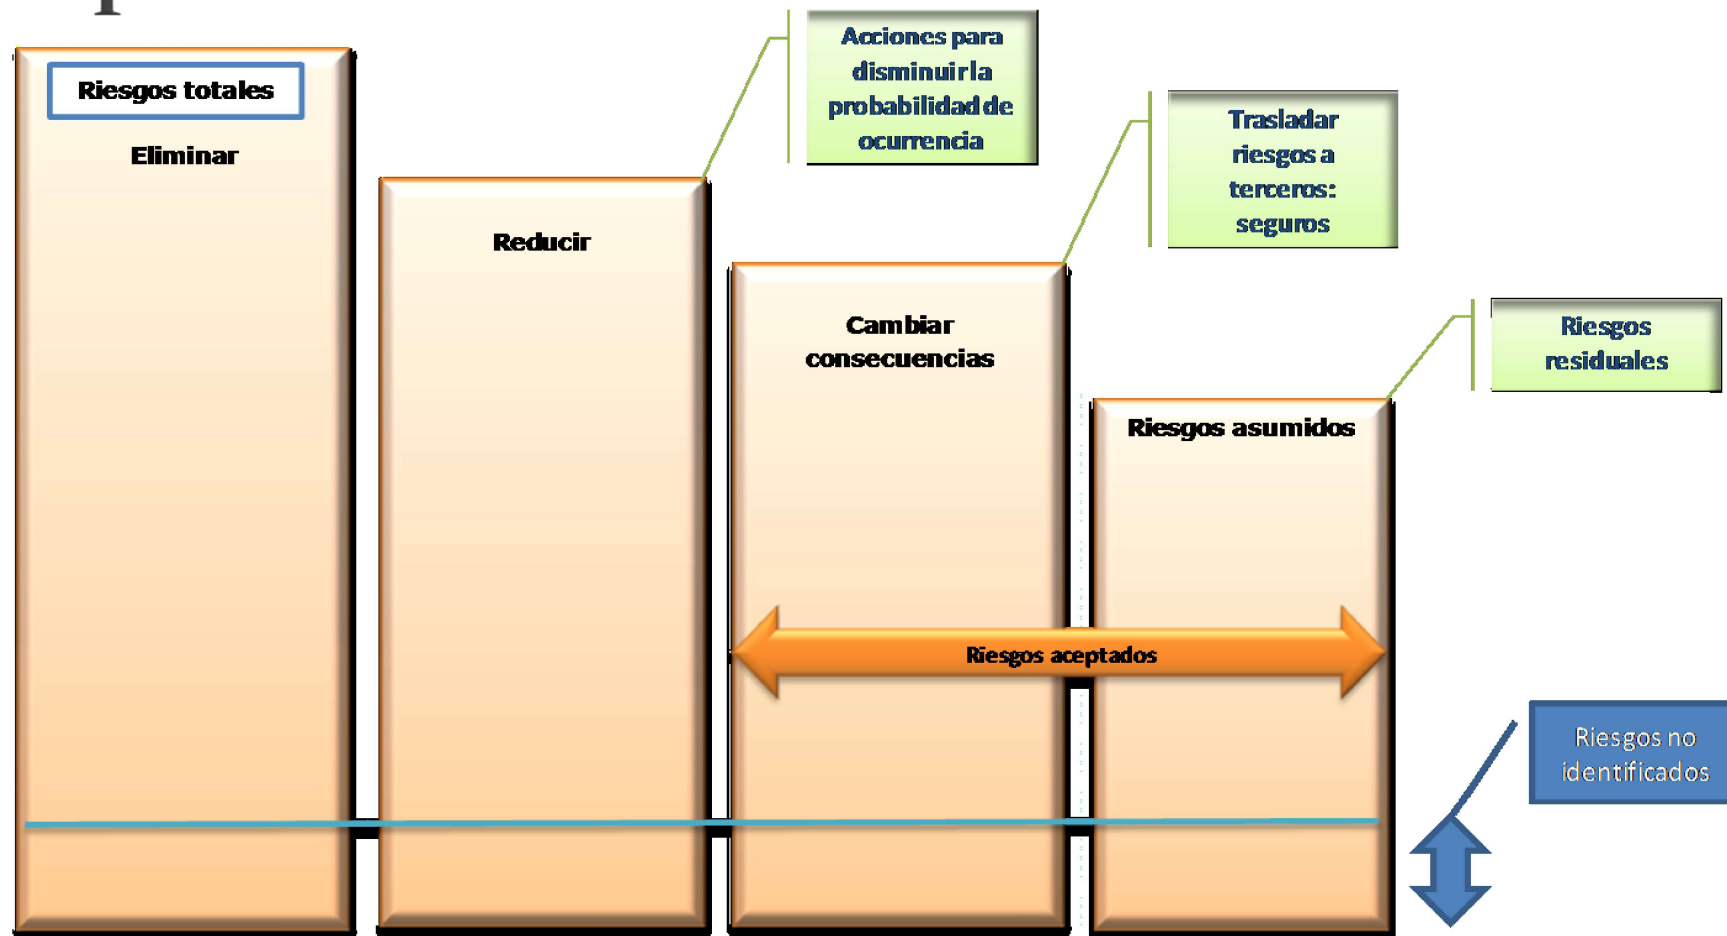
Riesgos totales

Eliminar

Reducir

Acciones para disminuir la probabilidad de ocurrencia

Cambiar consecuencias

Trasladar riesgos a terceros: seguros

Riesgos asumidos

Riesgos residuales

Riesgos aceptados

Riesgos no identificados